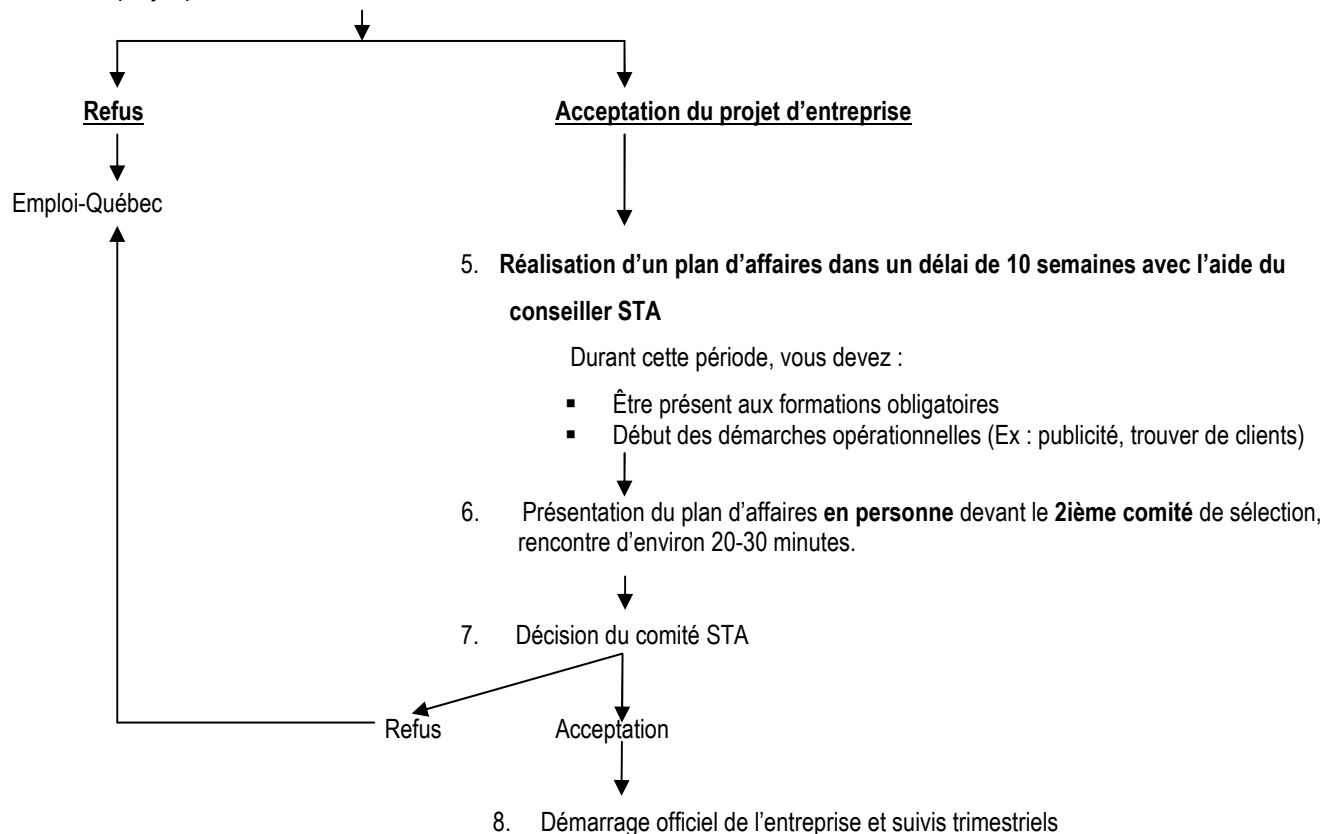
Refus

Acceptation du projet d'entreprise

Emploi-Québec

5. **Réalisation d'un plan d'affaires dans un délai de 10 semaines avec l'aide du conseiller STA**

Durant cette période, vous devez :

- Être présent aux formations obligatoires
- Début des démarches opérationnelles (Ex : publicité, trouver de clients)

6. Présentation du plan d'affaires **en personne** devant le **2ième comité** de sélection, rencontre d'environ 20-30 minutes.

7. Décision du comité STA

Refus

Acceptation

8. Démarrage officiel de l'entreprise et suivis trimestriels